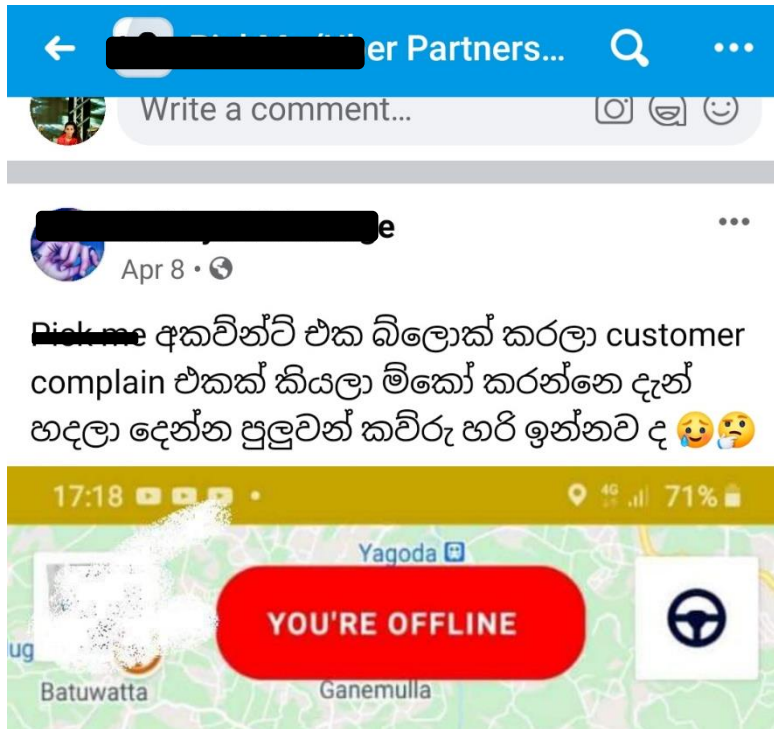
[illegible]er Partners...

Write a comment...

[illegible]e
Apr 8 •

Pick me අකවුන්ට් එක බ්ලොක් කරලා customer complain එකක් කියලා මිකෝ කරන්නෙ දැන් හදලා දෙන්න පුලුවන් කව්රු හරි ඉන්නව ද 🥲🤔

17:18 • 4G 71%

Yagoda

YOU'RE OFFLINE

ug

Batuwatta

Ganemulla